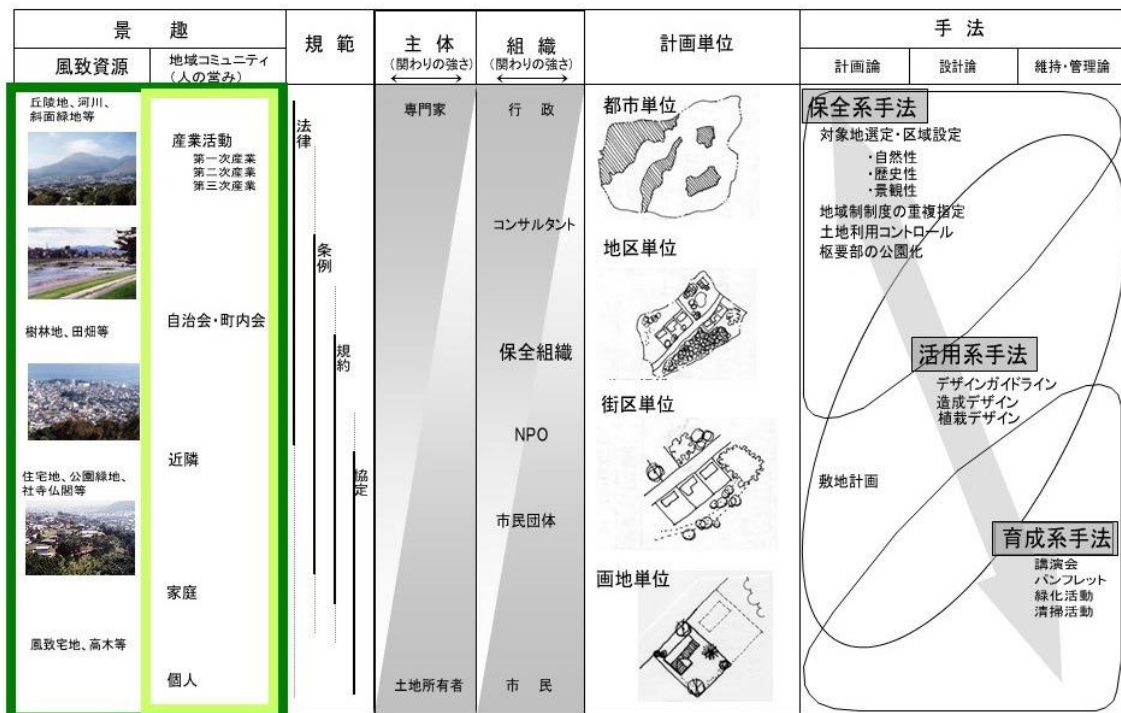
| 景趣 | | 規範 | 主体（関わりの強さ） | 組織（関わりの強さ） | 計画単位 | 手法 | | |
|---|---|---|---|---|---|---|---|---|
| 風致資源 | 地域コミュニティ（人の営み） | | | | | 計画論 | 設計論 | 維持・管理論 |

丘陵地、河川、斜面緑地等

樹林地、田畑等

住宅地、公園緑地、社寺仏閣等

風致宅地、高木等

産業活動
第一次産業
第二次産業
第三次産業

自治会・町内会

近隣

家庭

個人

法律

条例

規約

協定

専門家

土地所有者

行政

コンサルタント

保全組織

NPO

市民団体

市民

都市単位

地区単位

街区単位

画地単位

保全系手法
対象地選定・区域設定
・自然性
・歴史性
・景観性
地域制制度の重複指定
土地利用コントロール
枢要部の公園化

活用系手法
デザインガイドライン
造成デザイン
植栽デザイン

敷地計画

育成系手法
講演会
パンフレット
緑化活動
清掃活動